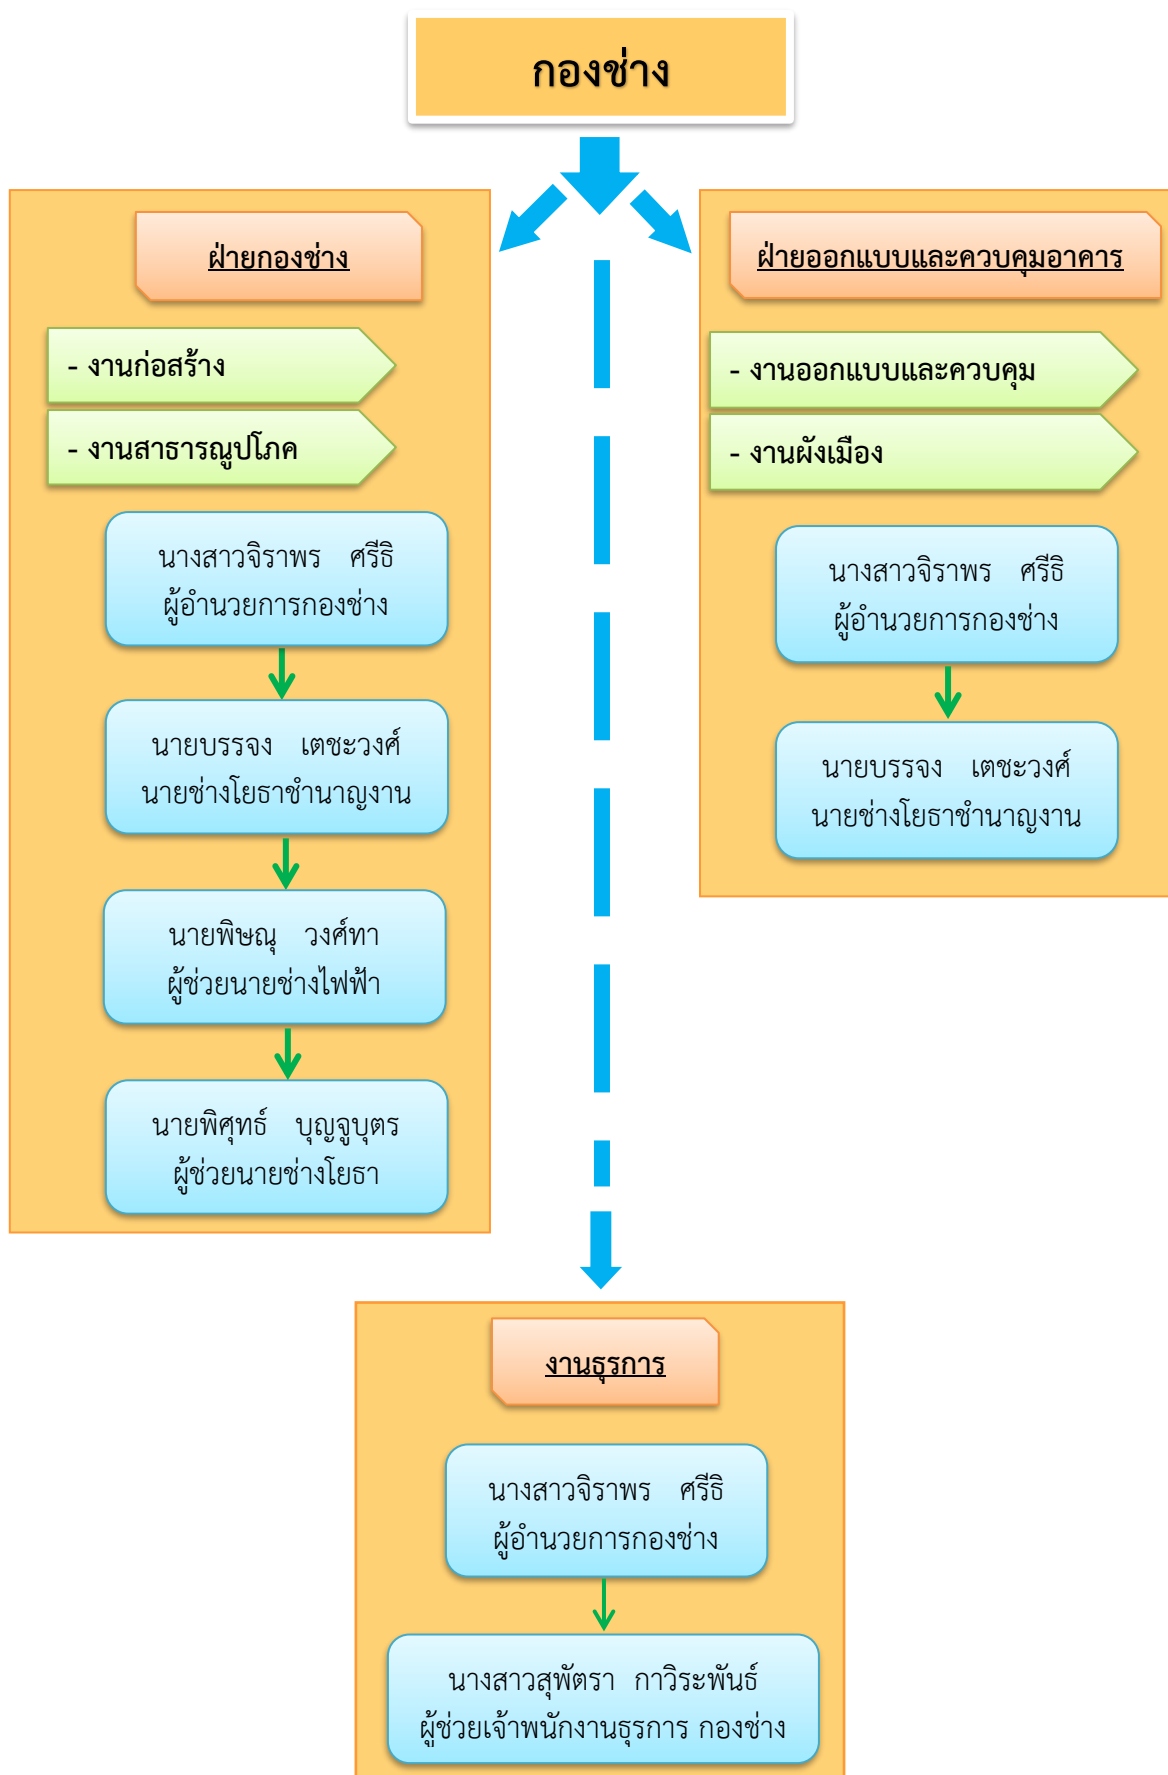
กองช่าง

ฝ่ายกองช่าง

- งานก่อสร้าง

- งานสาธารณูปโภค

นางสาวจิราพร ศรีธิ
ผู้อำนวยการกองช่าง

นายบรรจง เตชะวงศ์
นายช่างโยธาชำนาญงาน

นายพิษณุ วงศ์ทา
ผู้ช่วยนายช่างไฟฟ้า

นายพิศุทธ์ บุญจูบุตร
ผู้ช่วยนายช่างโยธา

ฝ่ายออกแบบและควบคุมอาคาร

- งานออกแบบและควบคุม

- งานผังเมือง

นางสาวจิราพร ศรีธิ
ผู้อำนวยการกองช่าง

นายบรรจง เตชะวงศ์
นายช่างโยธาชำนาญงาน

งานธุรการ

นางสาวจิราพร ศรีธิ
ผู้อำนวยการกองช่าง

นางสาวสุพัตรา กาวิระพันธ์
ผู้ช่วยเจ้าพนักงานธุรการ กองช่าง